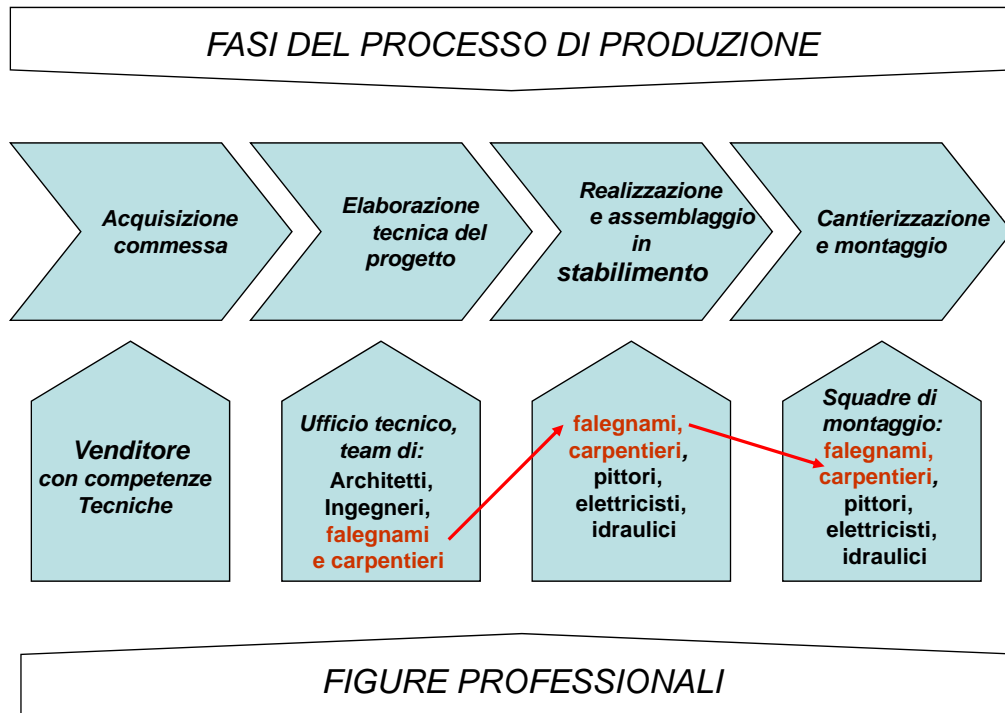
FASI DEL PROCESSO DI PRODUZIONE

Acquisizione commessa

Elaborazione tecnica del progetto

Realizzazione e assemblaggio in stabilimento

Cantierizzazione e montaggio

Venditore con competenze Tecniche

Ufficio tecnico, team di: Architetti, Ingegneri, falegnami e carpentieri

falegnami, carpentieri, pittori, elettricisti, idraulici

Squadre di montaggio: falegnami, carpentieri, pittori, elettricisti, idraulici

FIGURE PROFESSIONALI